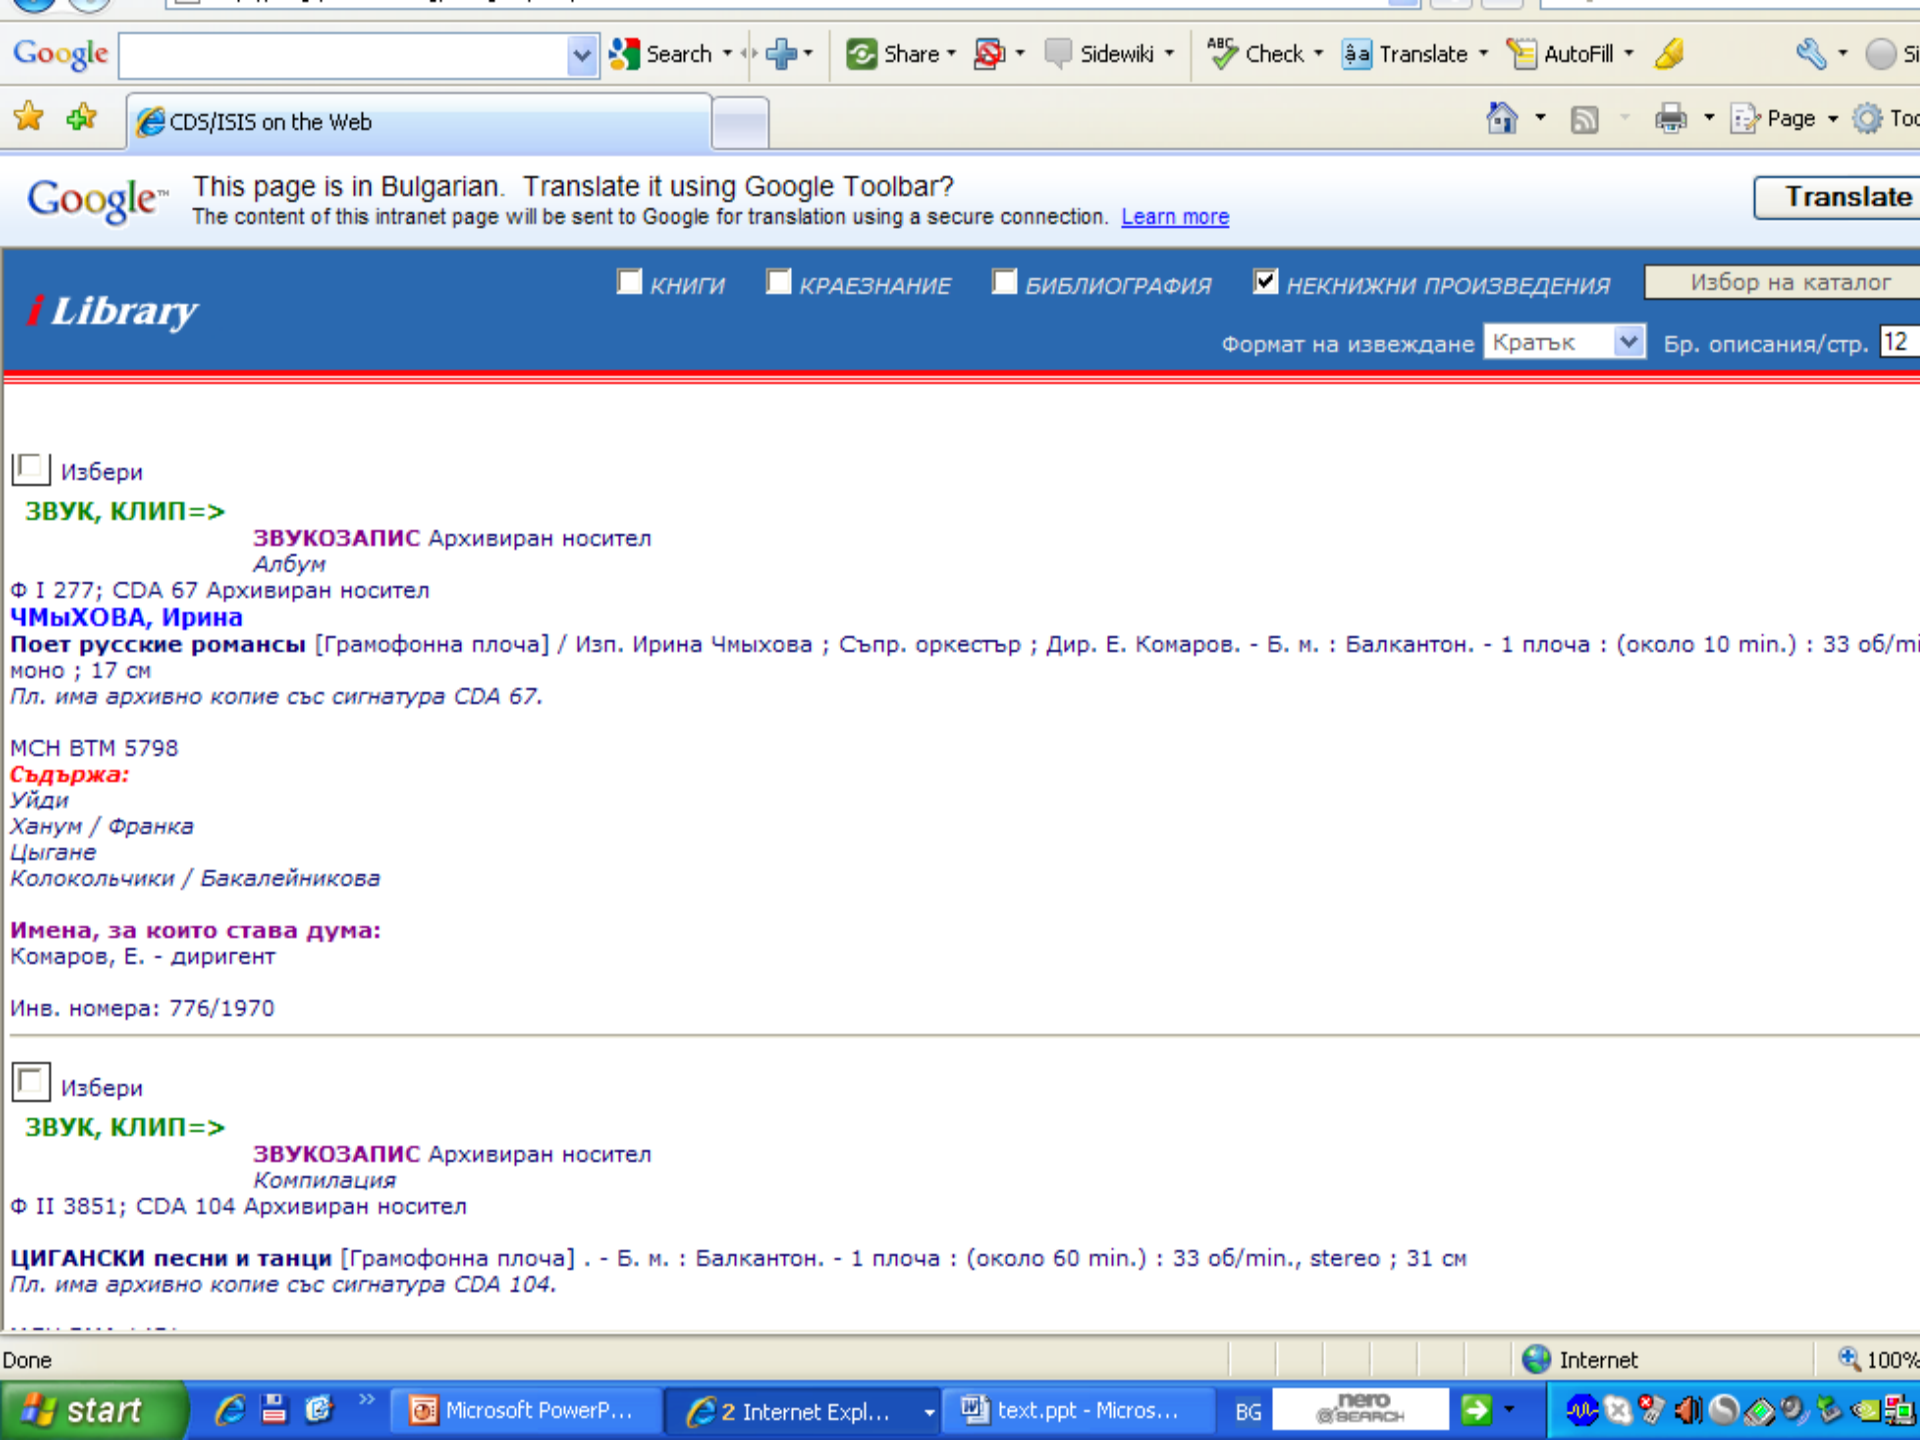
Google Search Share Sidewiki Check Translate AutoFill Si

CDS/ISIS on the Web

Page Too

Google This page is in Bulgarian. Translate it using Google Toolbar?
The content of this intranet page will be sent to Google for translation using a secure connection. Learn more

Translate

i Library

КНИГИ КРАЕЗНАНИЕ БИБЛИОГРАФИЯ НЕКНИЖНИ ПРОИЗВЕДЕНИЯ Избор на каталог

Формат на извеждане Кратък Бр. описания/стр. 12

Избери
ЗВУК, КЛИП=>
ЗВУКОЗАПИС Архивиран носител
Албум
Ф I 277; CDA 67 Архивиран носител
ЧМыХОВА, Ирина
Поет русские романсы [Грамофонна плоча] / Изп. Ирина Чмыхова ; Съпр. оркестър ; Дир. Е. Комаров. - Б. м. : Балкантон. - 1 плоча : (около 10 min.) : 33 об/mi моно ; 17 см
Пл. има архивно копие със сигнатура CDA 67.

МСН ВТМ 5798
Съдържа:
Уйди
Ханум / Франка
Цыгане
Колокольчики / Бакалейникова

Имена, за които става дума:
Комаров, Е. - диригент

Инв. номера: 776/1970

Избери
ЗВУК, КЛИП=>
ЗВУКОЗАПИС Архивиран носител
Компилация
Ф II 3851; CDA 104 Архивиран носител

ЦИГАНСКИ песни и танци [Грамофонна плоча] . - Б. м. : Балкантон. - 1 плоча : (около 60 min.) : 33 об/min., stereo ; 31 см
Пл. има архивно копие със сигнатура CDA 104.

Done Internet 100%

start Microsoft PowerP... 2 Internet Expl... text.ppt - Micros... BG nero SEARCH